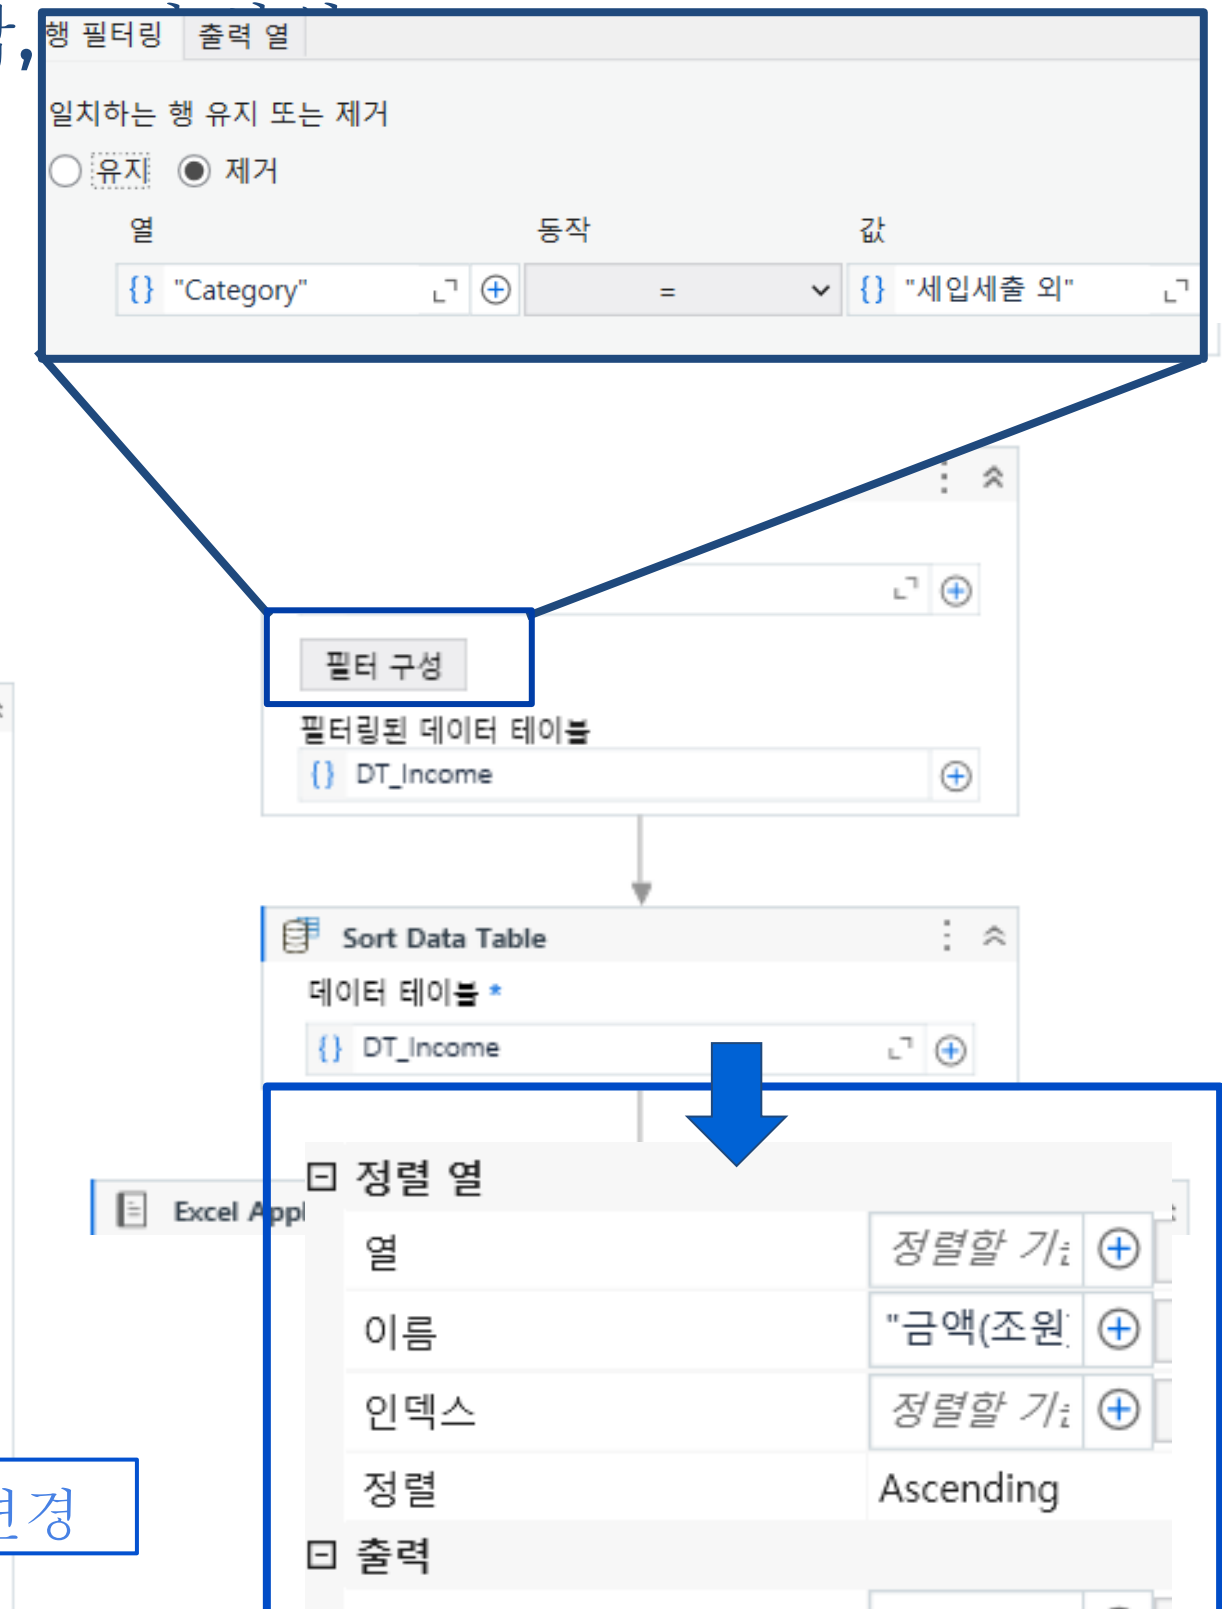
행 필터링 출력 열

일치하는 행 유지 또는 제거

유지 제거

열 동작 값

{} "Category" = {} "세입세출 외"

필터 구성

필터링된 데이터 테이블

{} DT_Income

Sort Data Table

데이터 테이블 *

{} DT_Income

Excel Appl

⊟ 정렬 열

| | |
|---|---|
| 열 | 정렬할 기 |
| 이름 | "금액(조원 |
| 인덱스 | 정렬할 기 |
| 정렬 | Ascending |

⊟ 출력

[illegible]경